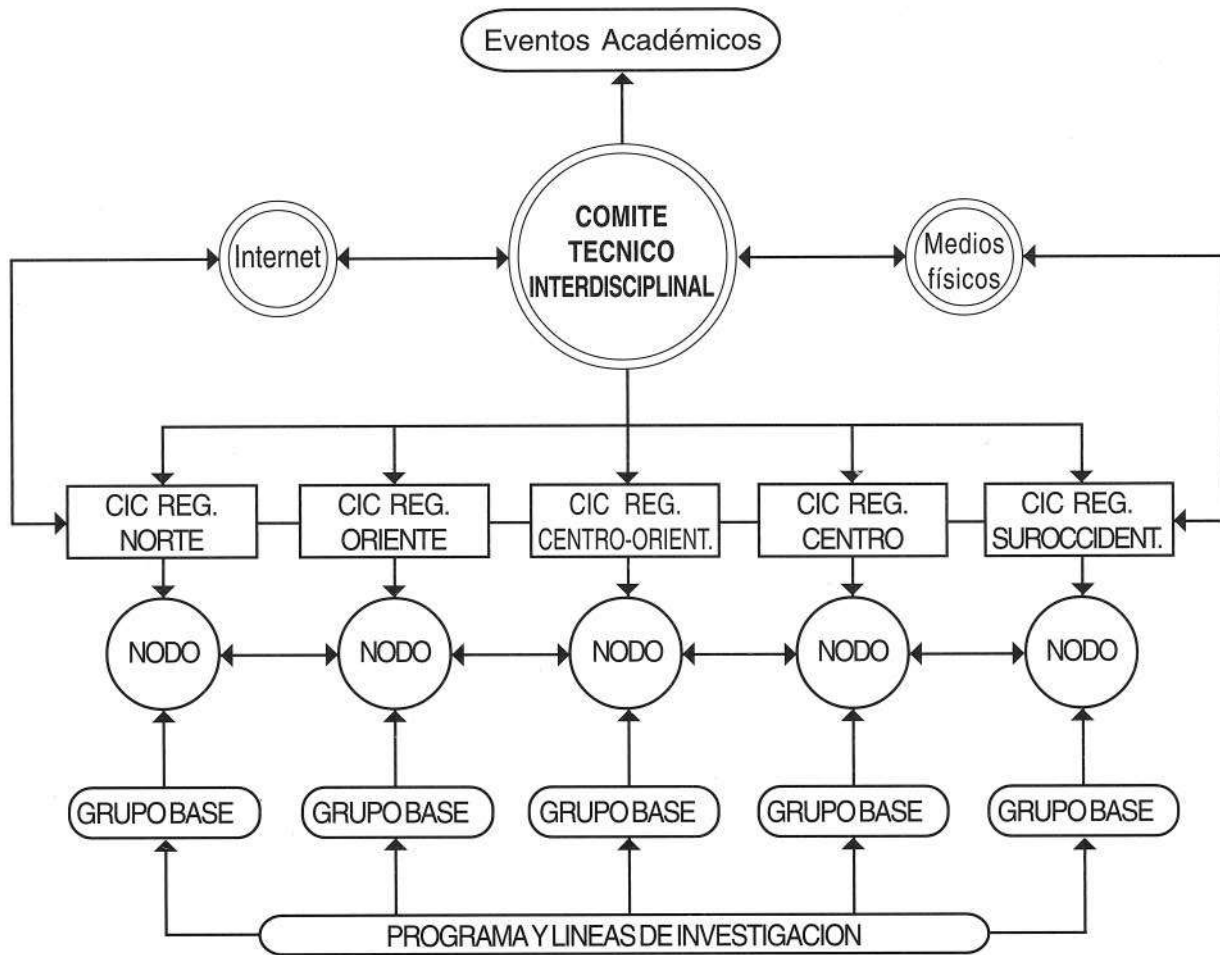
Eventos Académicos

Internet

COMITE TECNICO INTERDISCIPLINAL

Medios físicos

CIC REG. NORTE

CIC REG. ORIENTE

CIC REG. CENTRO-ORIENT.

CIC REG. CENTRO

CIC REG. SUROCCIDENT.

NODO

NODO

NODO

NODO

NODO

GRUPO BASE

GRUPO BASE

GRUPO BASE

GRUPO BASE

GRUPO BASE

PROGRAMA Y LINEAS DE INVESTIGACION